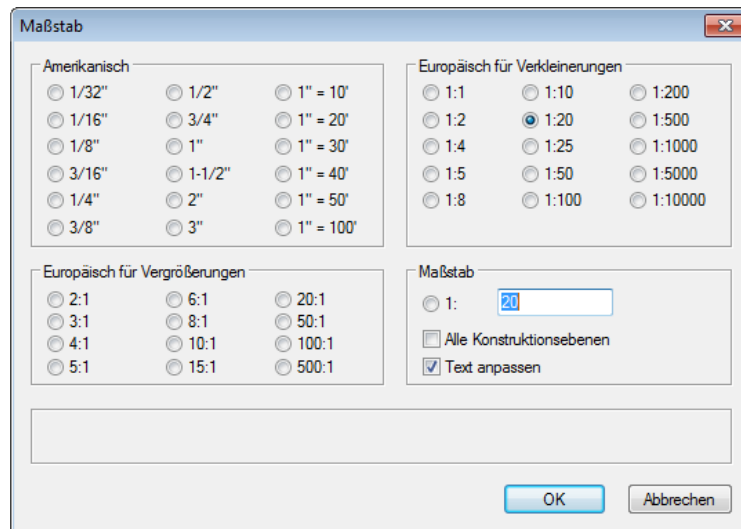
Maßstab

Amerikanisch
1/32"
1/16"
1/8"
3/16"
1/4"
3/8"
1/2"
3/4"
1"
1-1/2"
2"
3"
1" = 10'
1" = 20'
1" = 30'
1" = 40'
1" = 50'
1" = 100'

Europäisch für Verkleinerungen
1:1
1:2
1:4
1:5
1:8
1:10
1:20
1:25
1:50
1:100
1:200
1:500
1:1000
1:5000
1:10000

Europäisch für Vergrößerungen
2:1
3:1
4:1
5:1
6:1
8:1
10:1
15:1
20:1
50:1
100:1
500:1

Maßstab
1: 20
Alle Konstruktionsebenen
Text anpassen

OK
Abbrechen